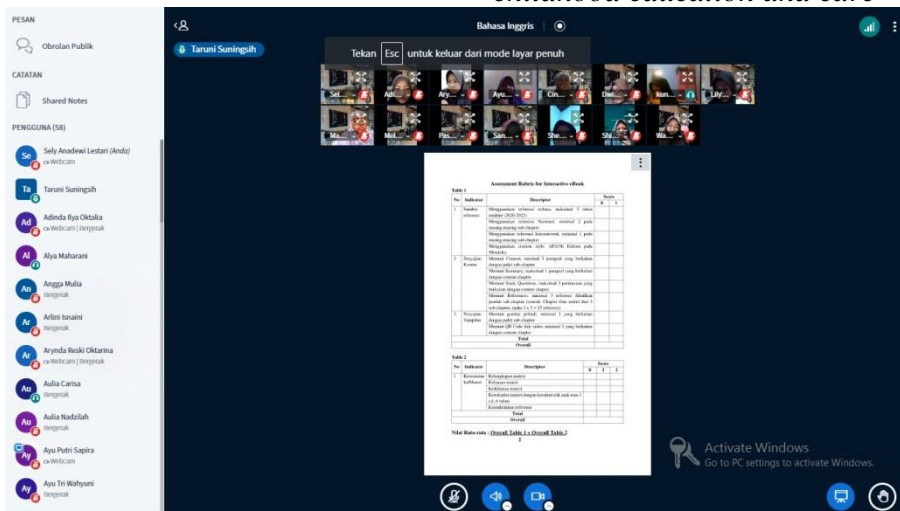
childhood education and care

PESAN

Obrolan Publik

CATATAN

Shared Notes

PENGGUNA (58)

Sely Anadewi Lestari (Anda)
Webcam

Taruni Suningsih

Adinda Ilya Oktalia
Webcam | Bergerak

Alya Maharani

Angga Mulia
Bergerak

Arlini Isnaini
Bergerak

Arynda Reski Oktarina
Webcam | Bergerak

Aulia Carisa
Bergerak

Aulia Nadzilah
Bergerak

Ayu Putri Sapira
Webcam

Ayu Tri Wahyuni
Bergerak

Taruni Suningsih

Bahasa Inggris

Tekan Esc untuk keluar dari mode layar penuh

Sel... Adi... Ary... Ayu... Cin... Dwi... Irun... Lily... Ma... Mul... Pas... San... She... Shi... Wa...

Assessment Rubric for Interactive eBook

Table 1

| No | Indicator | Descriptor | Score 0 | Score 1 |
|---|---|---|---|---|
| 1 | Sumber referensi | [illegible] | | |
| 2 | Penyajian Konten | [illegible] | | |
| 3 | Penyajian Tampilan | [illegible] | | |
| | | Total | | |
| | | Overall | | |

Table 2

| No | Indicator | Descriptor | Score 0 | Score 1 | Score 2 |
|---|---|---|---|---|---|
| 1 | Kesesuaian keMateri | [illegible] | | | |
| | | Total | | | |
| | | Overall | | | |

Nilai Rata-rata : Overall Table 1 + Overall Table 2
2

Activate Windows
Go to PC settings to activate Windows.